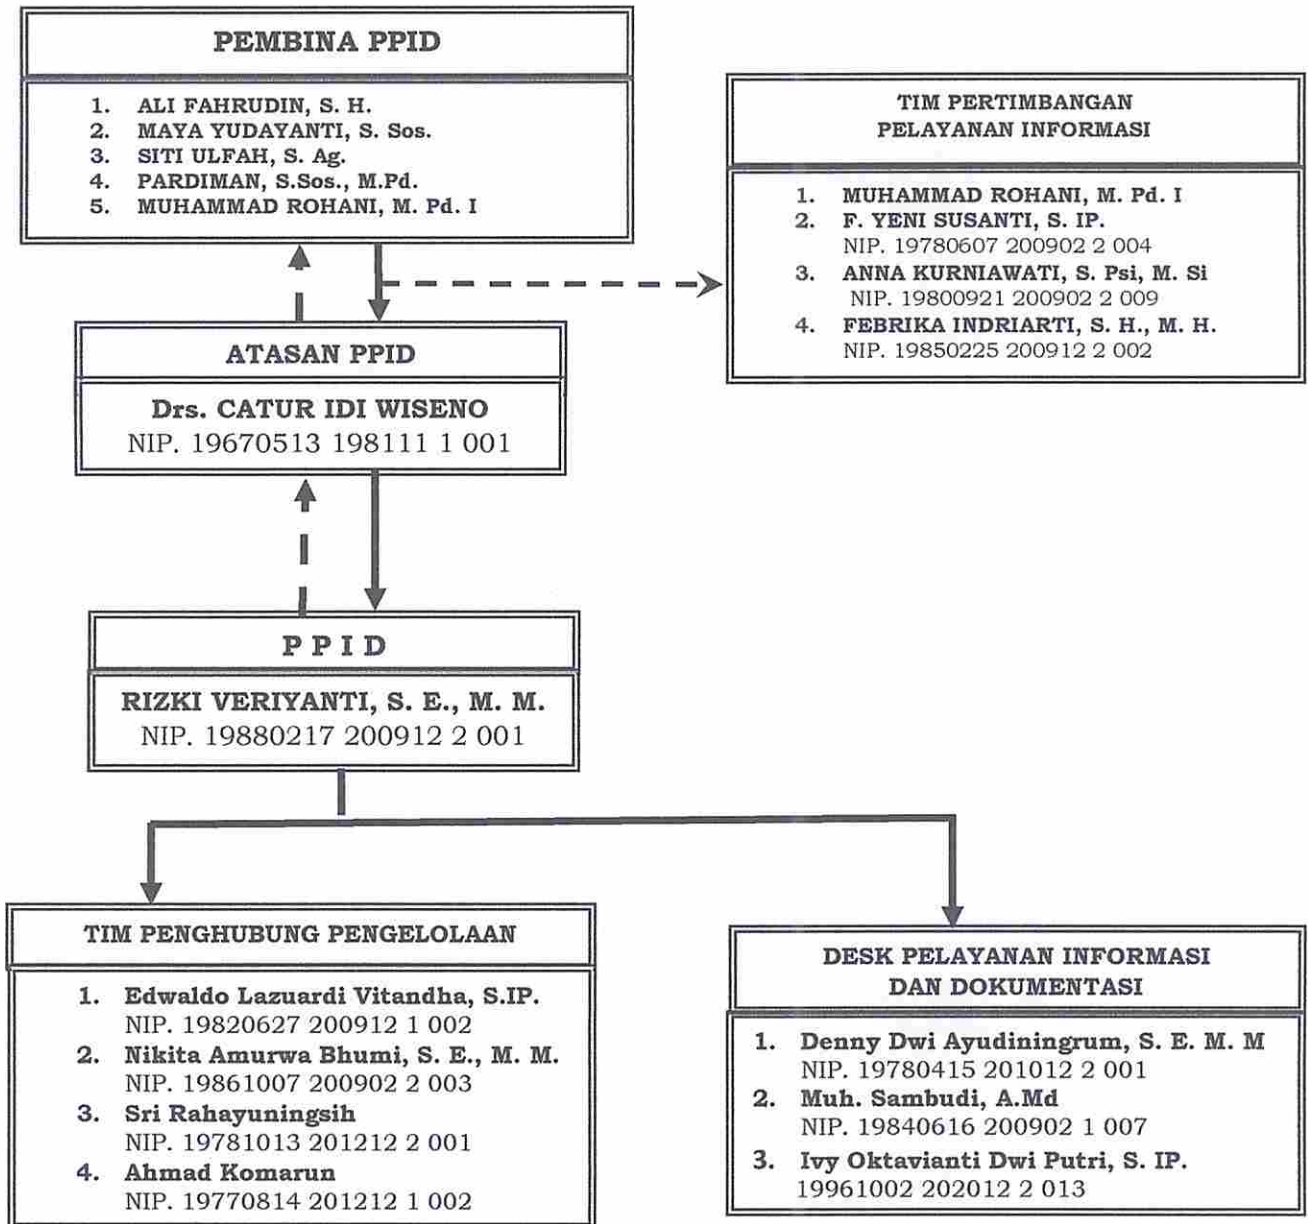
PEMBINA PPID

1. ALI FAHRUDIN, S. H.
2. MAYA YUDAYANTI, S. Sos.
3. SITI ULFAH, S. Ag.
4. PARDIMAN, S.Sos., M.Pd.
5. MUHAMMAD ROHANI, M. Pd. I

TIM PERTIMBANGAN PELAYANAN INFORMASI

1. MUHAMMAD ROHANI, M. Pd. I
2. F. YENI SUSANTI, S. IP.
NIP. 19780607 200902 2 004
3. ANNA KURNIAWATI, S. Psi, M. Si
NIP. 19800921 200902 2 009
4. FEBRIKA INDRIARTI, S. H., M. H.
NIP. 19850225 200912 2 002

ATASAN PPID

Drs. CATUR IDI WISENO
NIP. 19670513 198111 1 001

P P I D

RIZKI VERIYANTI, S. E., M. M.
NIP. 19880217 200912 2 001

TIM PENGHUBUNG PENGELOLAAN

1. Edwaldo Lazuardi Vitandha, S.IP.
NIP. 19820627 200912 1 002
2. Nikita Amurwa Bhumi, S. E., M. M.
NIP. 19861007 200902 2 003
3. Sri Rahayuningsih
NIP. 19781013 201212 2 001
4. Ahmad Komarun
NIP. 19770814 201212 1 002

DESK PELAYANAN INFORMASI DAN DOKUMENTASI

1. Denny Dwi Ayudiningrum, S. E. M. M
NIP. 19780415 201012 2 001
2. Muh. Sambudi, A.Md
NIP. 19840616 200902 1 007
3. Ivy Oktavianti Dwi Putri, S. IP.
19961002 202012 2 013